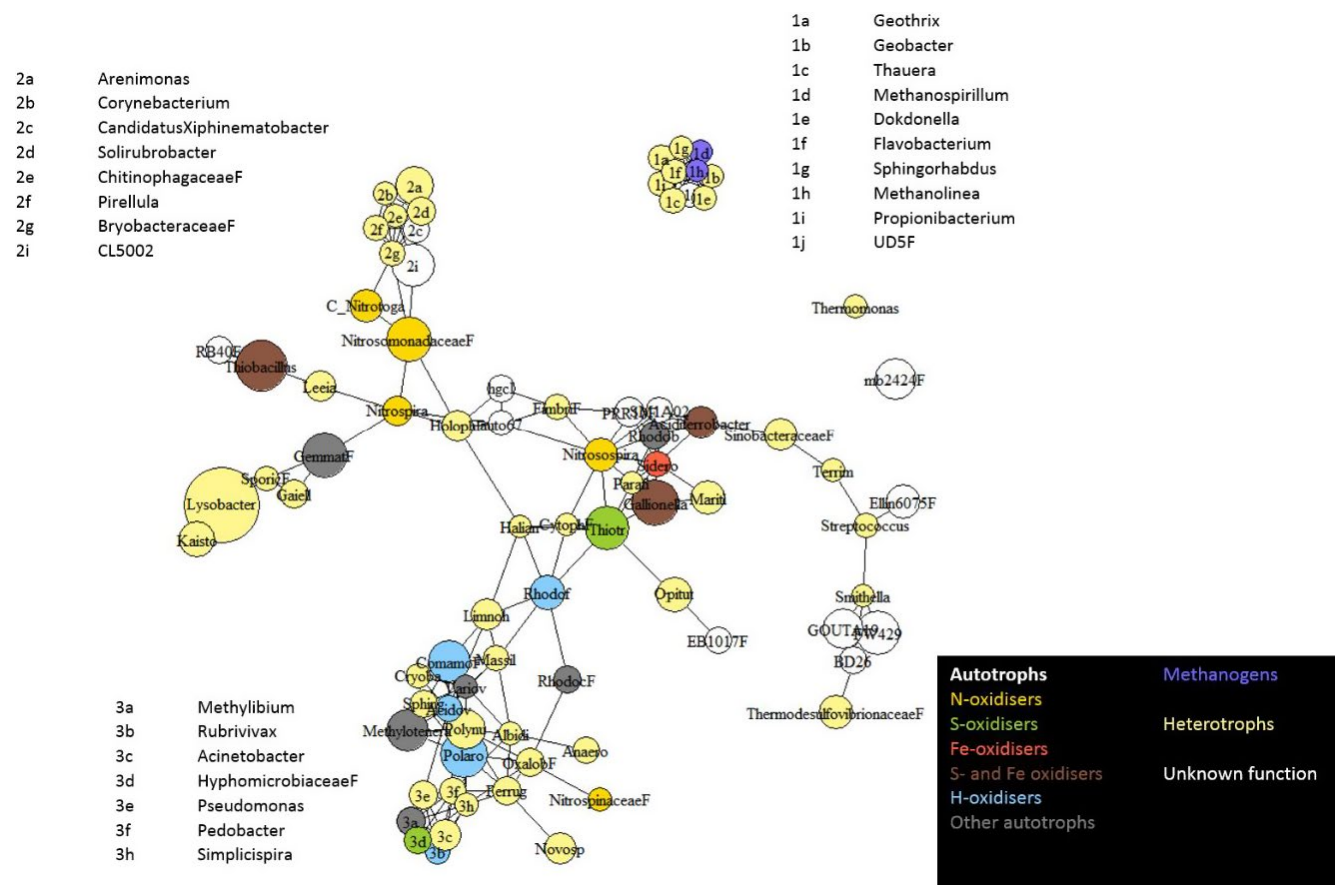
1a Geothrix
1b Geobacter
1c Thauera
1d Methanospirillum
1e Dokdonella
1f Flavobacterium
1g Sphingorhabdus
1h Methanolinea
1i Propionibacterium
1j UD5F

2a Arenimonas
2b Corynebacterium
2c CandidatusXiphinematobacter
2d Solirubrobacter
2e ChitinophagaceaeF
2f Pirellula
2g BryobacteraceaeF
2i CL5002

1g 1d 1a 1f 1h 1b 1i 1j 1c 1e

2b 2a 2e 2d 2f 2c 2g 2i

C_Nitrotoga
NitrosomonadaceaeF
Thermomonas
RB40F
Thiobacillus
mb2424F
Leeia
Nitrospira
hgcI
Holophaga
Aquto67
FimbriF
PRR10
A02
Acidiferrobacter
Rhodob
SinobacteraceaeF
GemmatF
Nitrosospira
Sidero
Sporic
Gaiel
Parafi
Gallionella
Marit
Terrim
Lysobacter
Ellin6075F
Kaisto
Halian
CytophF
Thiotr
Streptococcus
Rhodof
Opitut
Smithella
Limnoh
GOUTA19
SW429
EB1017F
Comamon
Massil
Cryoba
Variov
RhodocF
BD26
Sphing
Acidov
Methylotener
Polynu
Albidi
ThermodesulfovibrionaceaeF
Anaero
Polaro
OxalobF
3e 3f 3h
Ferrug
NitrospinaceaeF
3a 3c 3d 3b
Novosp

3a Methylibium
3b Rubrivivax
3c Acinetobacter
3d HyphomicrobiaceaeF
3e Pseudomonas
3f Pedobacter
3h Simplicispira

Autotrophs
N-oxidisers
S-oxidisers
Fe-oxidisers
S- and Fe oxidisers
H-oxidisers
Other autotrophs
Methanogens
Heterotrophs
Unknown function